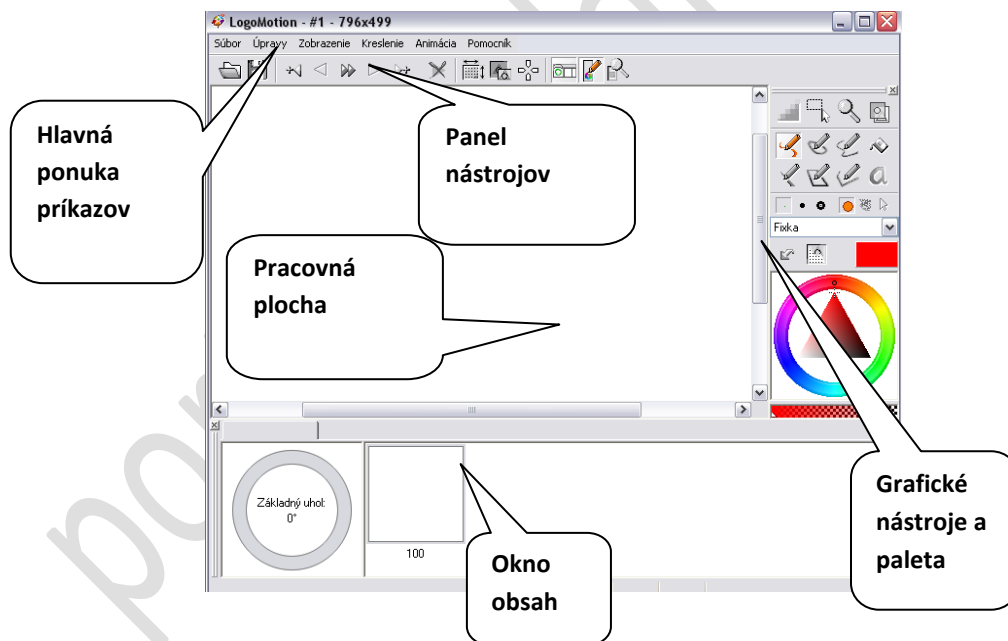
LogoMotion - #1 - 796x499

Súbor Úpravy Zobrazenie Kreslenie Animácia Pomocník

Hlavná ponuka príkazov

Panel nástrojov

Pracovná plocha

Fixka

Základný uhol: 0°

100

Okno obsah

Grafické nástroje a paleta